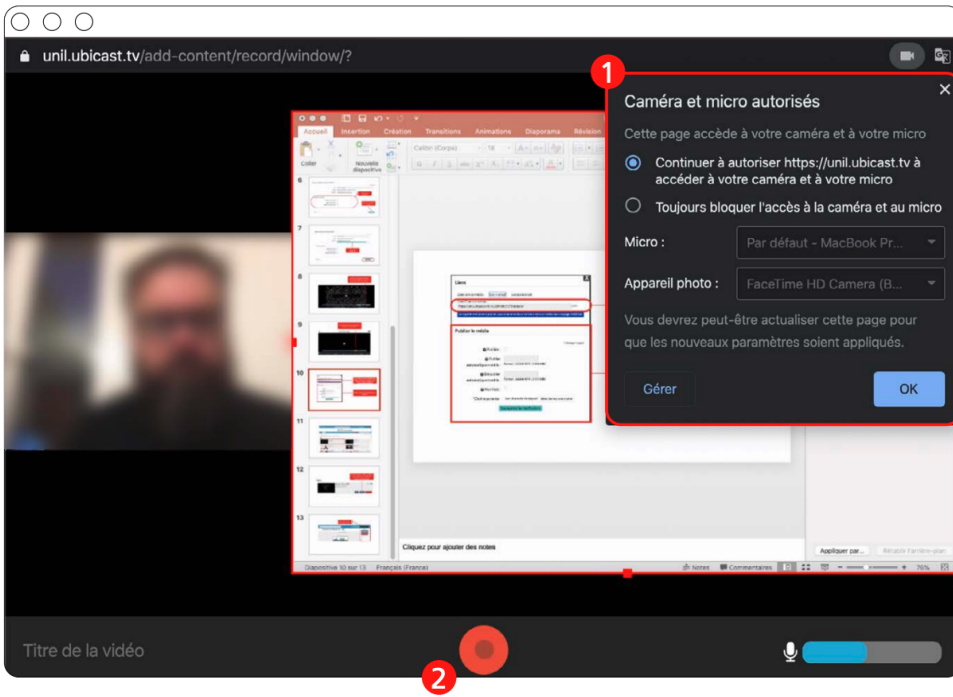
unil.ubicast.tv/add-content/record/window/?

1

Caméra et micro autorisés

Cette page accède à votre caméra et à votre micro

Continuer à autoriser https://unil.ubicast.tv à accéder à votre caméra et à votre micro

Toujours bloquer l'accès à la caméra et au micro

Micro : Par défaut - MacBook Pr...

Appareil photo : FaceTime HD Camera (B...

Vous devrez peut-être actualiser cette page pour que les nouveaux paramètres soient appliqués.

Gérer

OK

Accueil Insertion Création Transitions Animations Diaporama Révision

Coller Nouvelle diapositive

Calibri (Corps)

6

7

8

9

10

11

12

13

Publier le média

Cliquez pour ajouter des notes

Diapositive 10 sur 13 Français (France)

Notes Commentaires

76 %

Appliquer par...

Titre de la vidéo

2